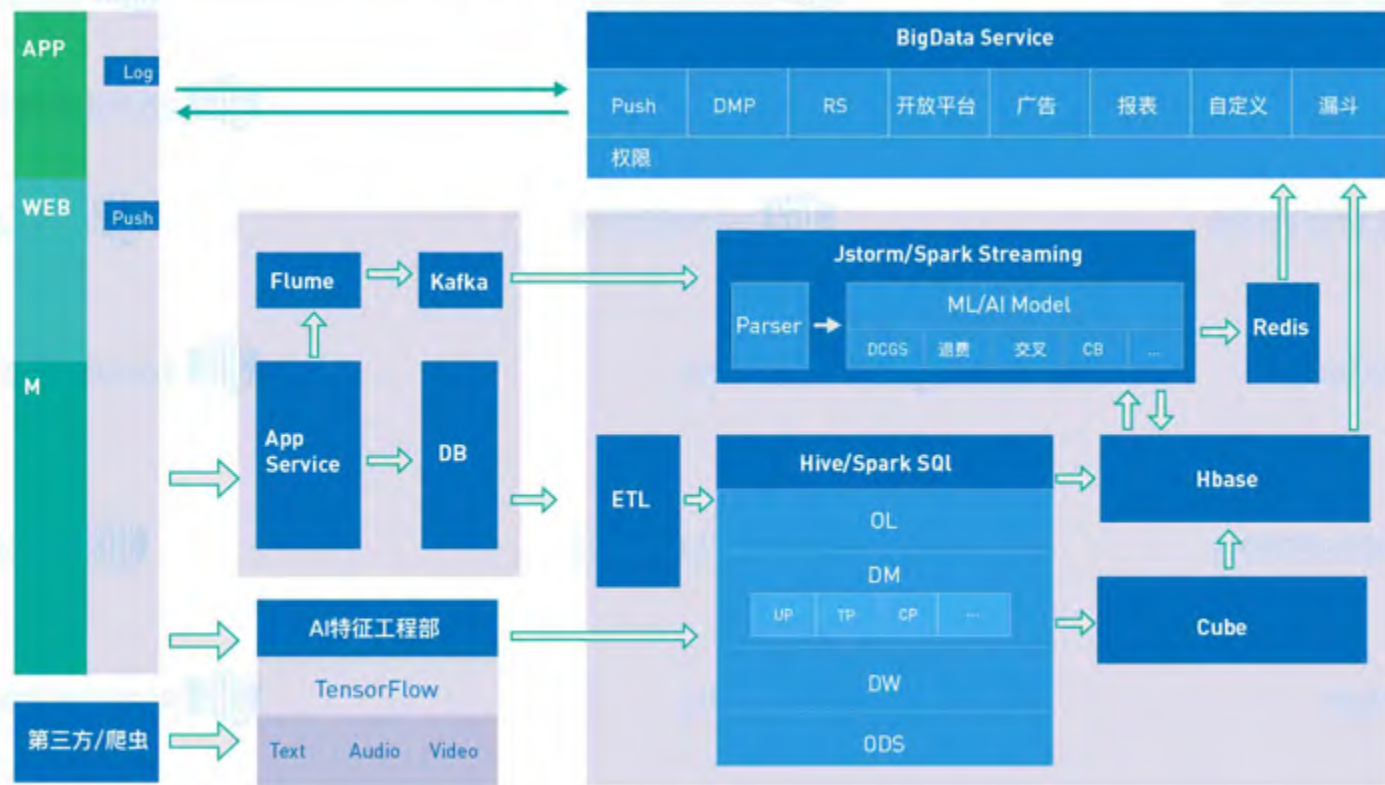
APP

Log

WEB

Push

M

BigData Service

| Push | DMP | RS | 开放平台 | 广告 | 报表 | 自定义 | 漏斗 |
|---|---|---|---|---|---|---|---|

权限

Flume

Kafka

App Service

DB

Jstorm/Spark Streaming

Parser

ML/AI Model

DCGS 退费 交叉 CB ...

Redis

ETL

Hive/Spark SQL

OL

DM

UP TP CP ...

DW

ODS

Hbase

Cube

AI特征工程部

TensorFlow

Text Audio Video

第三方/爬虫